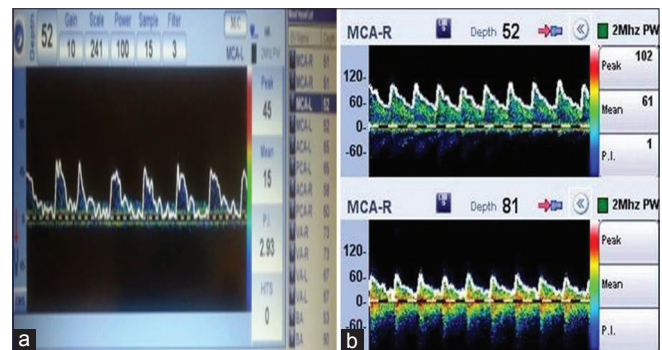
Depth 52
Gain 10
Scale 241
Power 100
Sample 15
Filter 3
M
MCA-L
Peak 45
Mean 15
P.I. 2.93
HITS 0
MCA-R 51
MCA-R 52
MCA-L 52
MCA-L 52
ACA-L 65
PCA-L 65
ACA-R
PCA-R 65
VA-R 73
VA-R 73
VA-L 67
VA-L 73
BA 83
BA
a
MCA-R
Depth 52
2Mhz PW
120-
60-
0-
-60-
Peak 102
Mean 61
P.I. 1
MCA-R
Depth 81
2Mhz PW
120-
60-
0-
-60-
Peak
Mean
P.I.
b